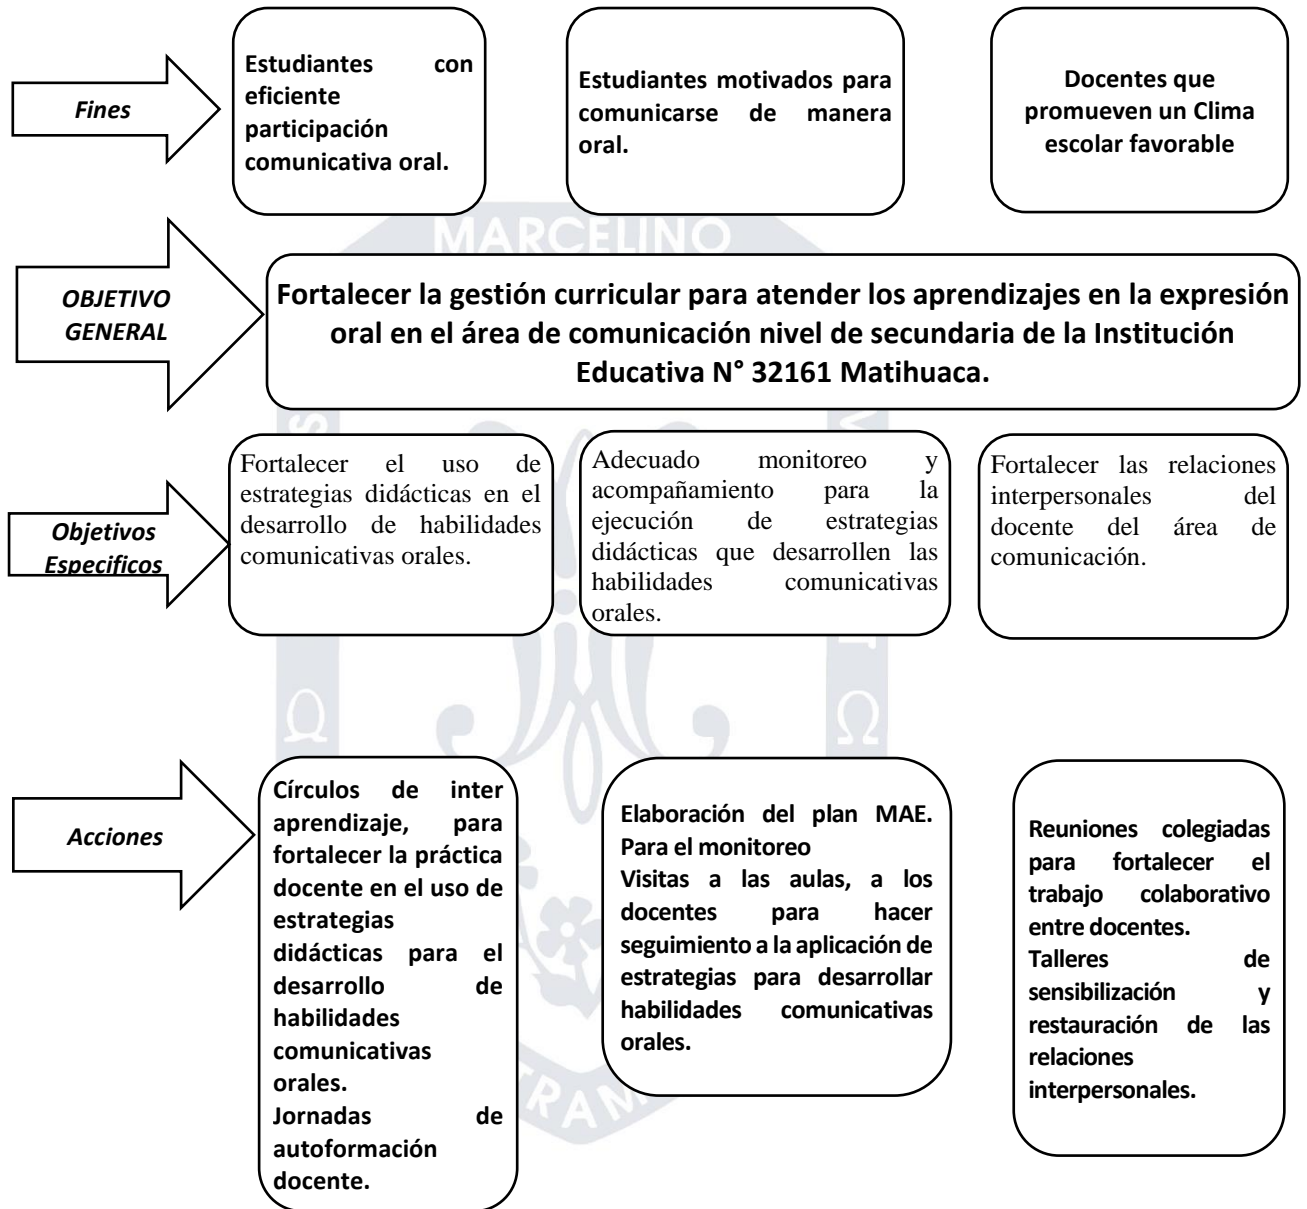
Fines

Estudiantes con eficiente participación comunicativa oral.

Estudiantes motivados para comunicarse de manera oral.

Docentes que promueven un Clima escolar favorable

MARCELINO

OBJETIVO GENERAL

Fortalecer la gestión curricular para atender los aprendizajes en la expresión oral en el área de comunicación nivel de secundaria de la Institución Educativa N° 32161 Matihuaca.

Objetivos Especificos

Fortalecer el uso de estrategias didácticas en el desarrollo de habilidades comunicativas orales.

Adecuado monitoreo y acompañamiento para la ejecución de estrategias didácticas que desarrollen las habilidades comunicativas orales.

Fortalecer las relaciones interpersonales del docente del área de comunicación.

Acciones

Círculos de inter aprendizaje, para fortalecer la práctica docente en el uso de estrategias didácticas para el desarrollo de habilidades comunicativas orales.
Jornadas de autoformación docente.

Elaboración del plan MAE. Para el monitoreo
Visitas a las aulas, a los docentes para hacer seguimiento a la aplicación de estrategias para desarrollar habilidades comunicativas orales.

Reuniones colegiadas para fortalecer el trabajo colaborativo entre docentes.
Talleres de sensibilización y restauración de las relaciones interpersonales.